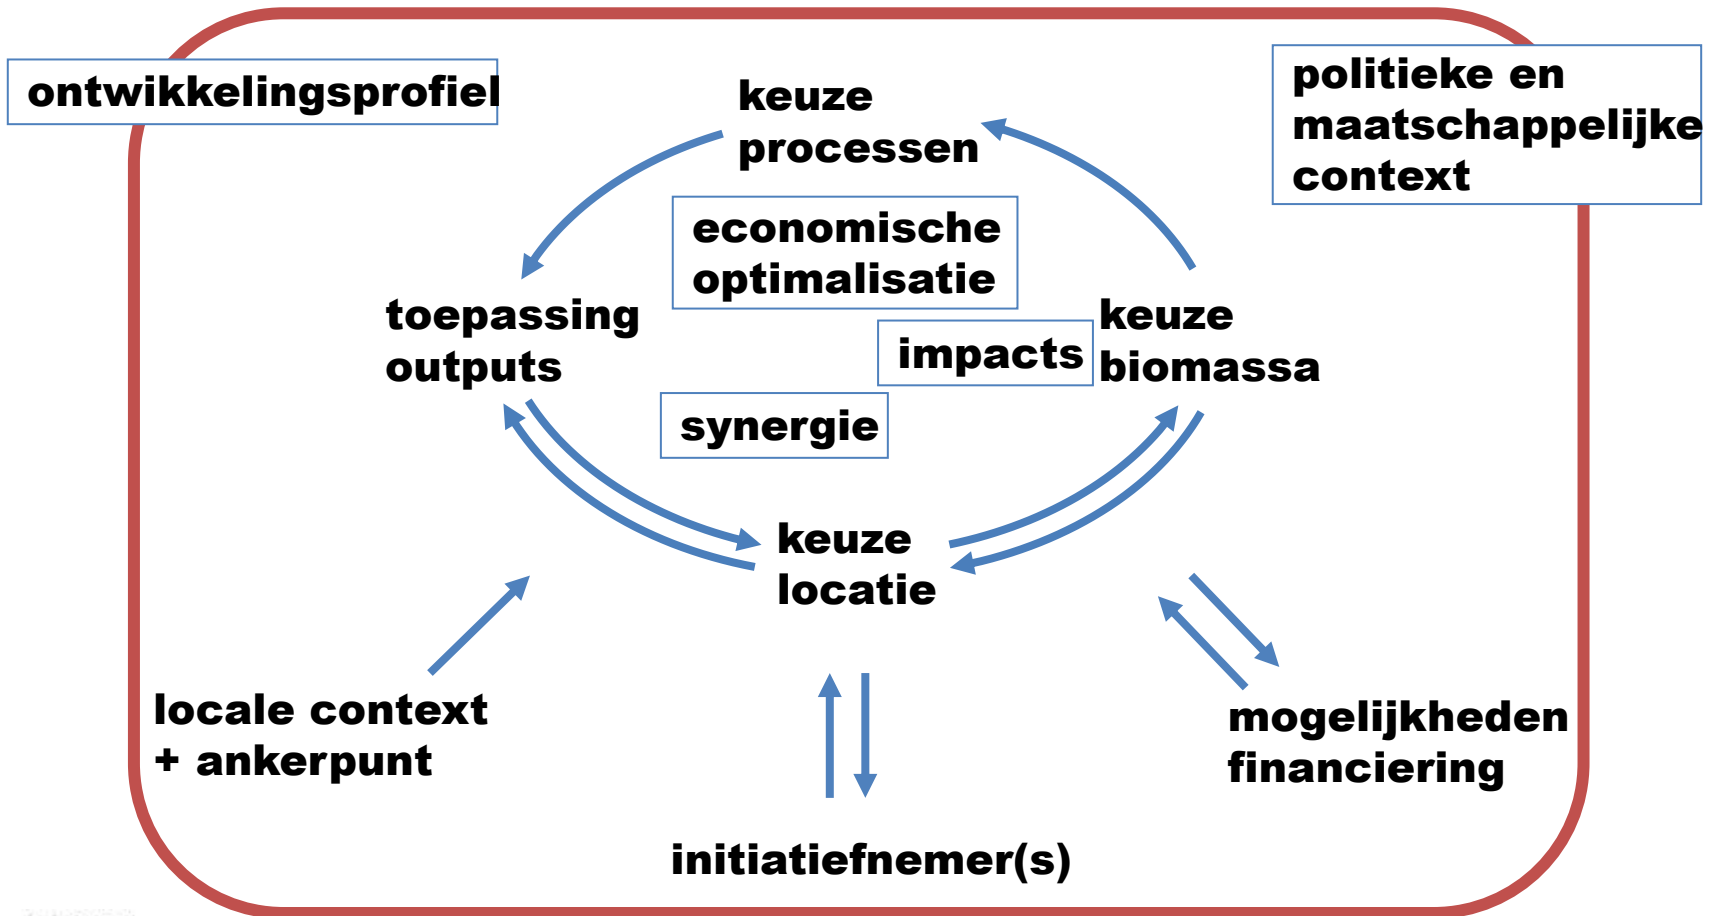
ontwikkelingsprofiel

keuze processen

politieke en maatschappelijke context

economische optimalisatie

toepassing outputs

impacts

keuze biomassa

synergie

keuze locatie

locale context + ankerpunt

mogelijkheden financiering

initiatiefnemer(s)